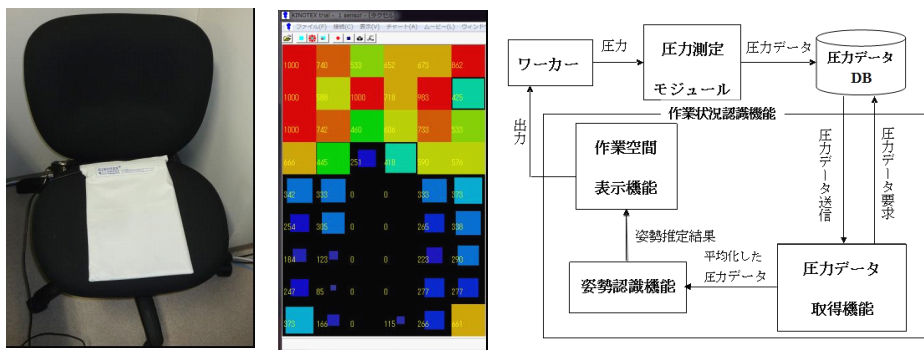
XINGTEX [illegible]
ファイル(F) 編集(E) 表示(V) チャート(A) ムービー(L) ウィンド

1000 740 533 452 673 862
1000 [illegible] 1000 718 983 425
1000 742 460 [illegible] 733 533
666 445 251 418 590 576
342 333 0 0 333 323
254 305 0 0 265 338
184 123 0 0 223 290
247 85 0 0 277 277
373 166 0 115 266 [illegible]

ワーカー
圧力
圧力測定 モジュール
圧力データ
圧力データ DB
作業状況認識機能
出力
作業空間 表示機能
圧力データ送信
圧力データ要求
姿勢推定結果
平均化した 圧力データ
姿勢認識機能
圧力データ 取得機能